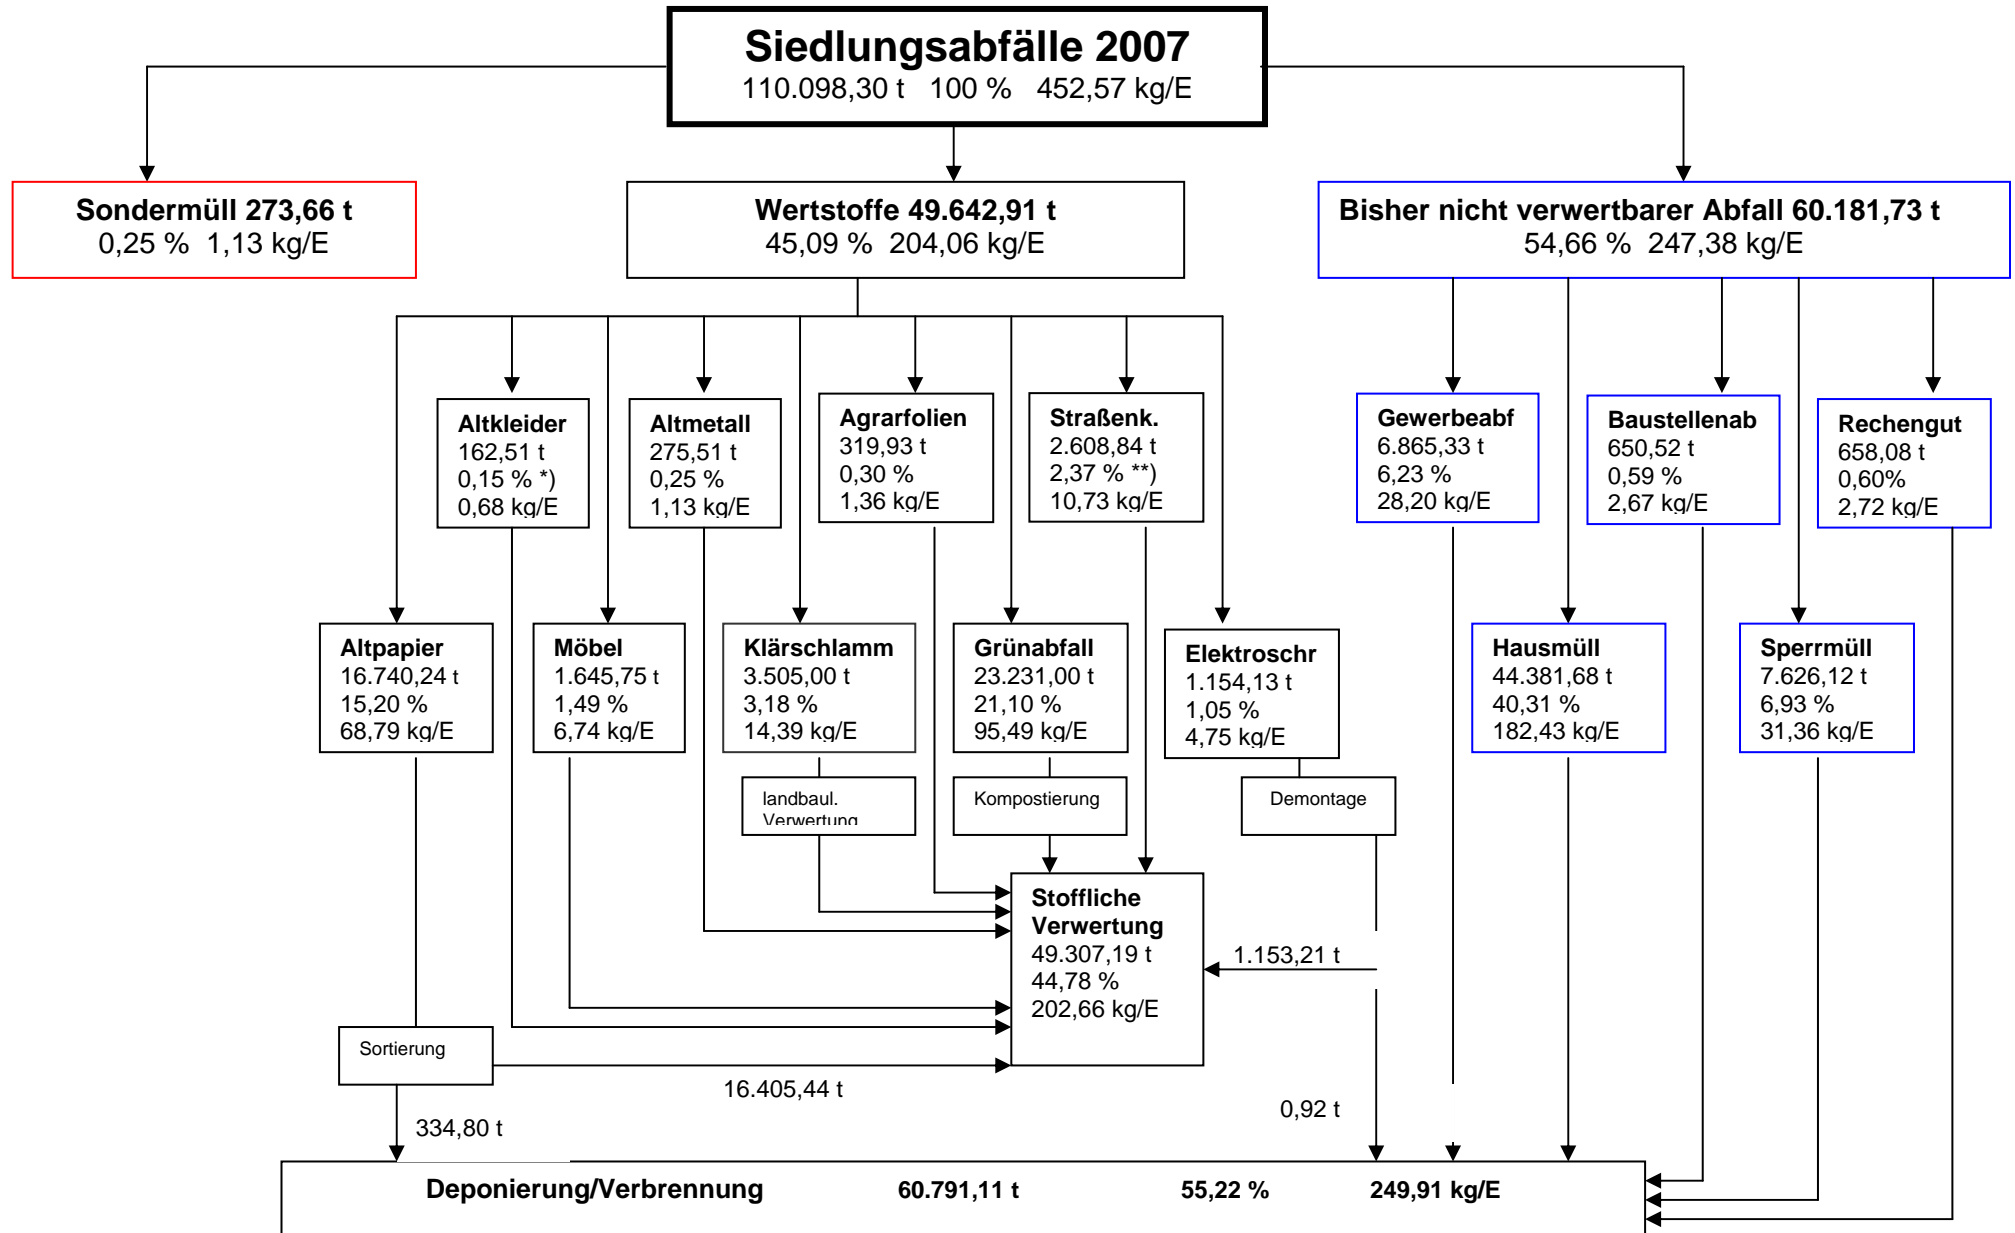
Siedlungsabfälle 2007
110.098,30 t 100 % 452,57 kg/E

Sondermüll 273,66 t
0,25 % 1,13 kg/E

Wertstoffe 49.642,91 t
45,09 % 204,06 kg/E

Bisher nicht verwertbarer Abfall 60.181,73 t
54,66 % 247,38 kg/E

Altkleider
162,51 t
0,15 % *)
0,68 kg/E

Altmetall
275,51 t
0,25 %
1,13 kg/E

Agrarfolien
319,93 t
0,30 %
1,36 kg/E

Straßenk.
2.608,84 t
2,37 % **)
10,73 kg/E

Gewerbeabf
6.865,33 t
6,23 %
28,20 kg/E

Baustellenab
650,52 t
0,59 %
2,67 kg/E

Rechengut
658,08 t
0,60%
2,72 kg/E

Altpapier
16.740,24 t
15,20 %
68,79 kg/E

Möbel
1.645,75 t
1,49 %
6,74 kg/E

Klärschlamm
3.505,00 t
3,18 %
14,39 kg/E

Grünabfall
23.231,00 t
21,10 %
95,49 kg/E

Elektroschr
1.154,13 t
1,05 %
4,75 kg/E

Hausmüll
44.381,68 t
40,31 %
182,43 kg/E

Sperrmüll
7.626,12 t
6,93 %
31,36 kg/E

landbaul. Verwertung

Kompostierung

Demontage

Stoffliche Verwertung
49.307,19 t
44,78 %
202,66 kg/E

1.153,21 t

Sortierung

16.405,44 t

334,80 t

0,92 t

Deponierung/Verbrennung 60.791,11 t 55,22 % 249,91 kg/E